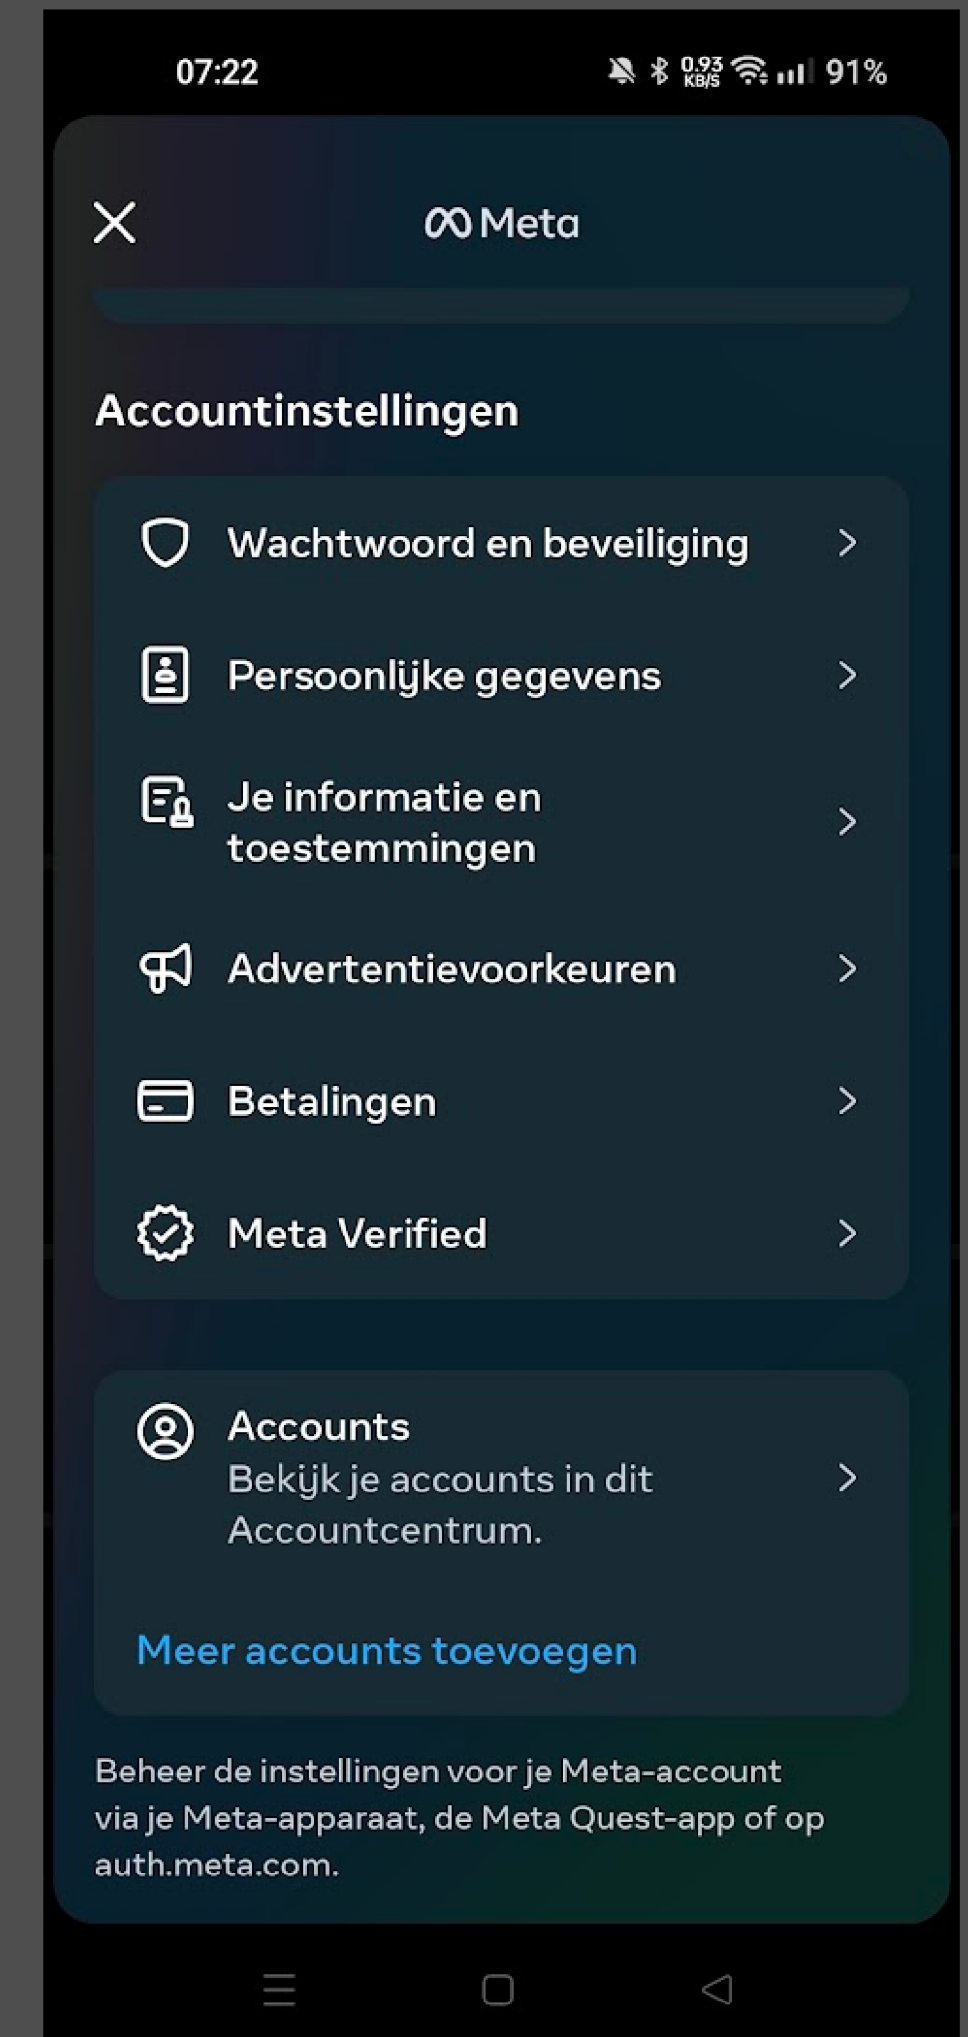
07:22

0.93 KB/S 91%

Meta

Accountinstellingen

Wachtwoord en beveiliging

Persoonlijke gegevens

Je informatie en toestemmingen

Advertentievoorkeuren

Betalingen

Meta Verified

Accounts
Bekijk je accounts in dit Accountcentrum.

Meer accounts toevoegen

Beheer de instellingen voor je Meta-account via je Meta-apparaat, de Meta Quest-app of op auth.meta.com.